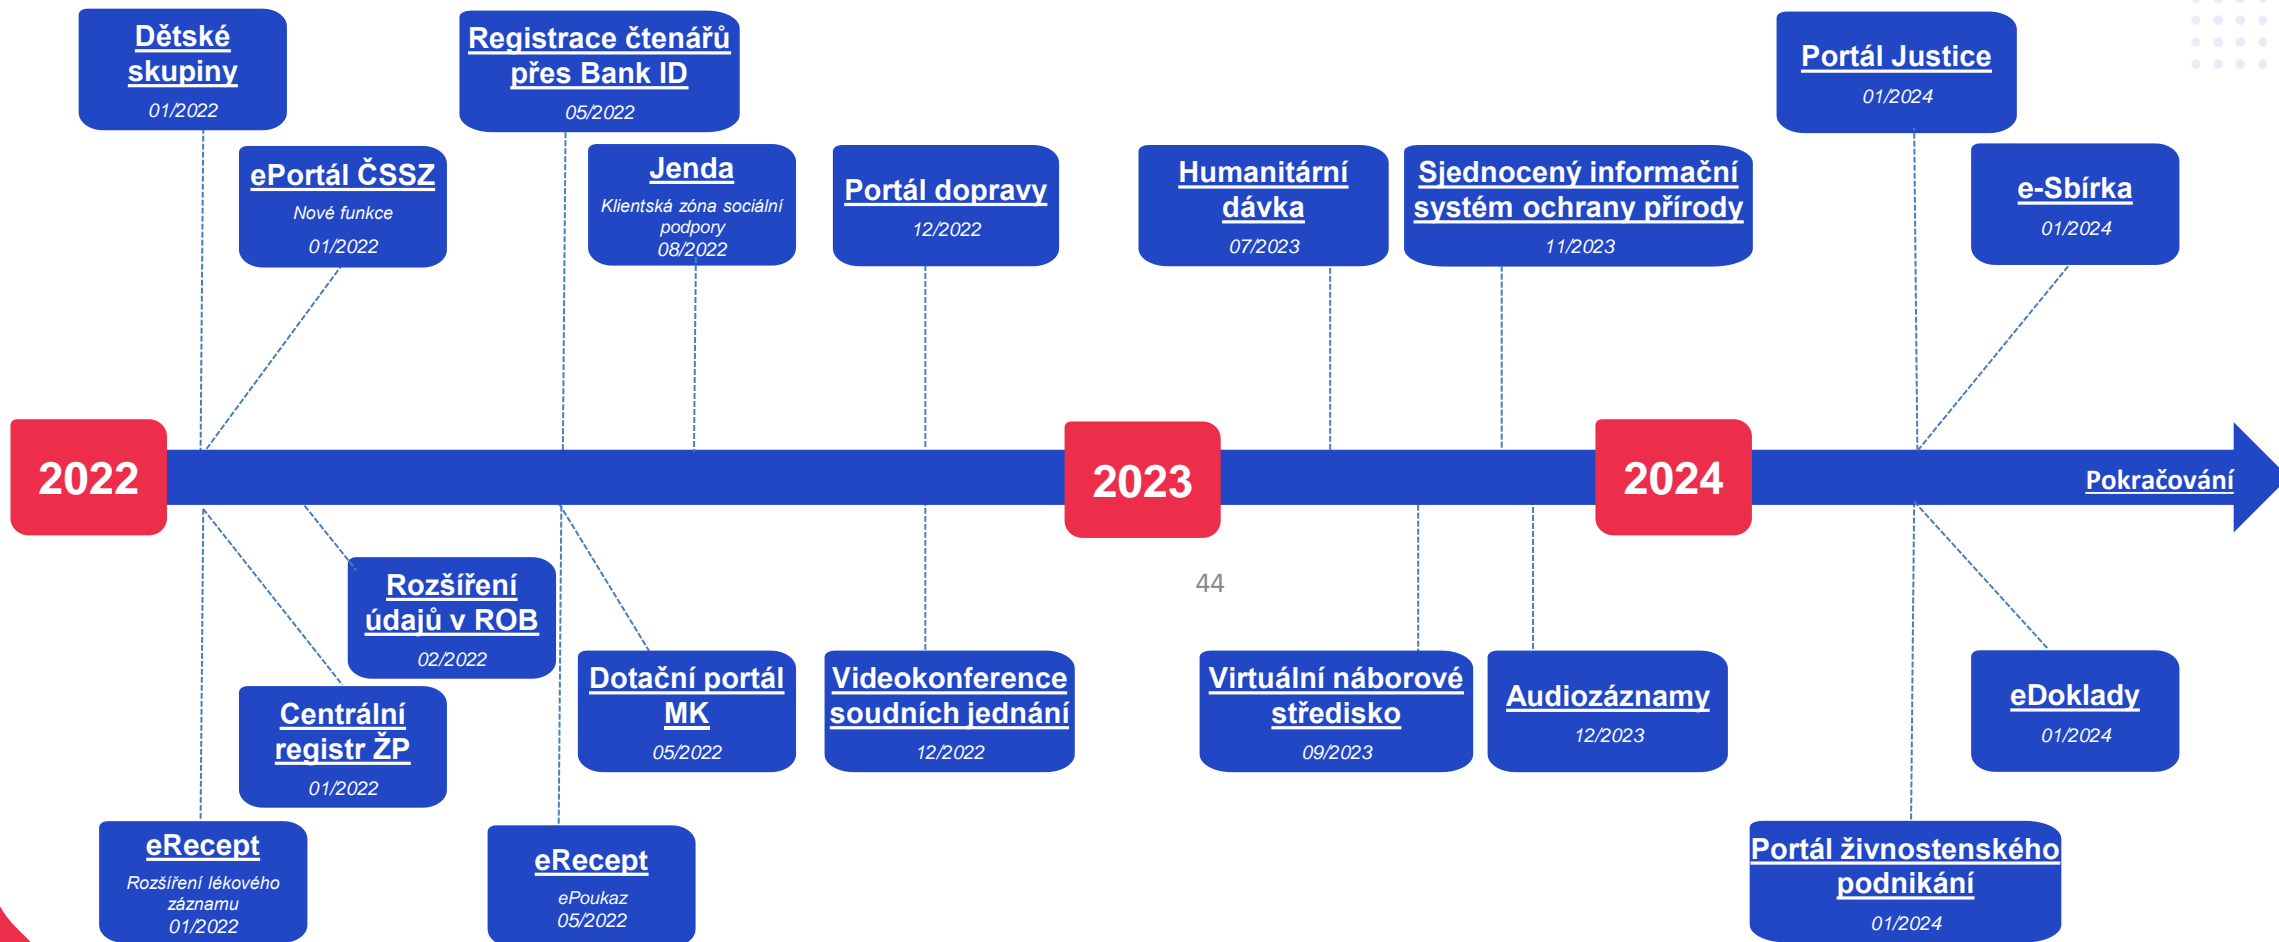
Dětské skupiny
01/2022

Registrace čtenářů přes Bank ID
05/2022

Portál Justice
01/2024

ePortál ČSSZ
Nové funkce
01/2022

Jenda
Klientská zóna sociální podpory
08/2022

Portál dopravy
12/2022

Humanitární dávka
07/2023

Sjednocený informační systém ochrany přírody
11/2023

e-Sbírka
01/2024

2022

2023

2024

Pokračování

44

Rozšíření údajů v ROB
02/2022

Centrální registr ŽP
01/2022

Dotační portál MK
05/2022

Videokonference soudních jednání
12/2022

Virtuální náborové středisko
09/2023

Audiozáznamy
12/2023

eDoklady
01/2024

eRecept
Rozšíření lékového záznamu
01/2022

eRecept
ePoukaz
05/2022

Portál živnostenského podnikání
01/2024